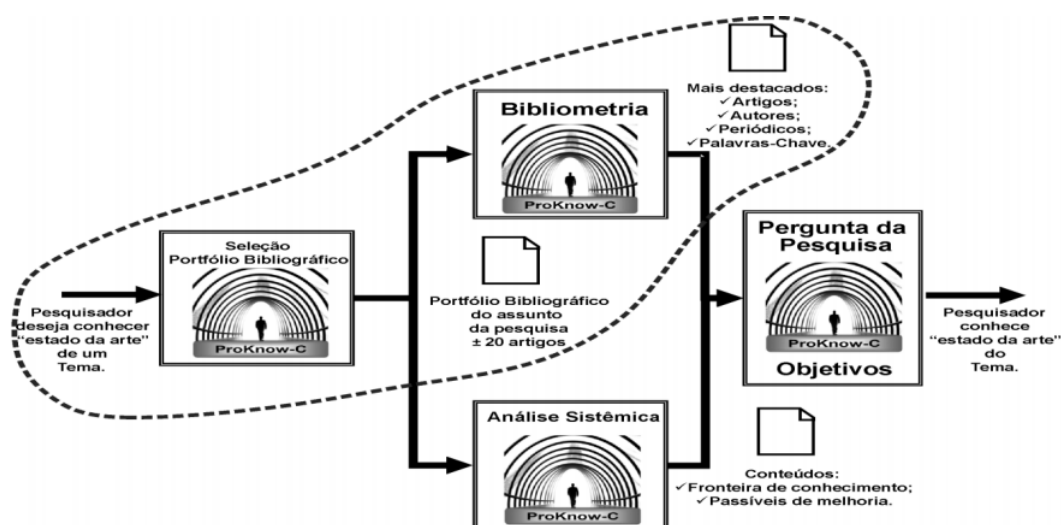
Pesquisador deseja conhecer "estado da arte" de um Tema.

Seleção Portfólio Bibliográfico

ProKnow-C

Bibliometria

ProKnow-C

Mais destacados:
✓Artigos;
✓Autores;
✓Periódicos;
✓Palavras-Chave.

Portfólio Bibliográfico do assunto da pesquisa ± 20 artigos

Pergunta da Pesquisa

ProKnow-C

Objetivos

Pesquisador conhece "estado da arte" do Tema.

Análise Sistêmica

ProKnow-C

Conteúdos:
✓Fronteira de conhecimento;
✓Passíveis de melhoria.